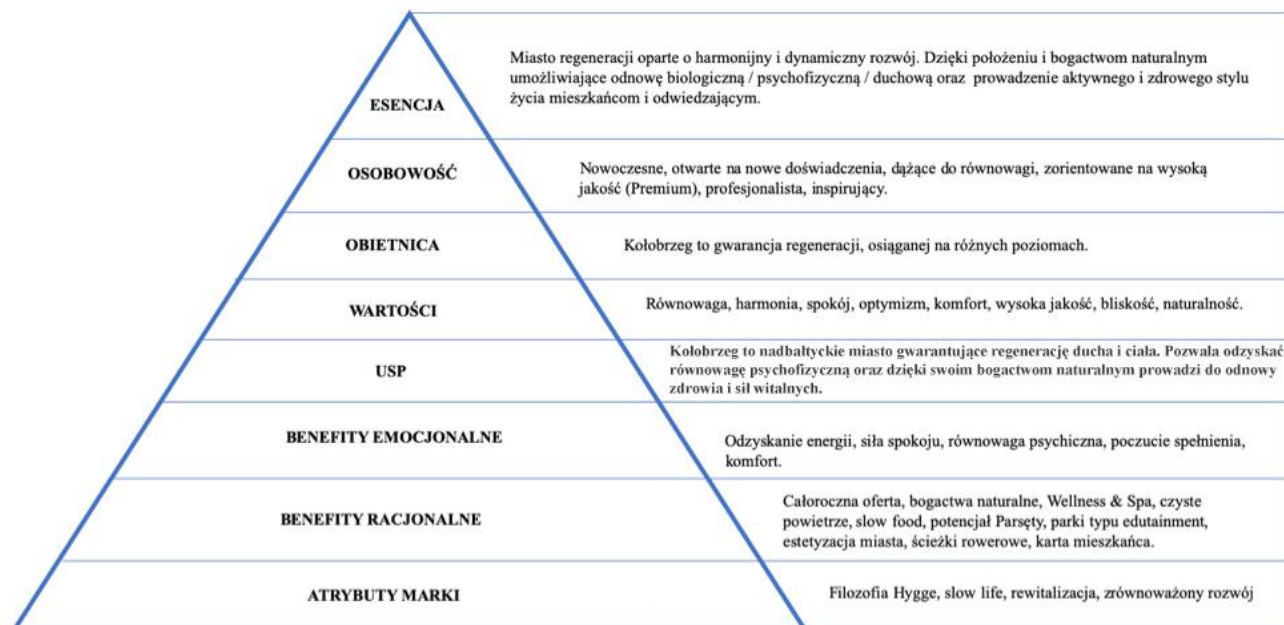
ESENCJA

Miasto regeneracji oparte o harmonijny i dynamiczny rozwój. Dzięki położeniu i bogactwom naturalnym umożliwiające odnowę biologiczną / psychofizyczną / duchową oraz prowadzenie aktywnego i zdrowego stylu życia mieszkańcom i odwiedzającym.

OSOBOWOŚĆ

Nowoczesne, otwarte na nowe doświadczenia, dążące do równowagi, zorientowane na wysoką jakość (Premium), profesjonalista, inspirujący.

OBIETNICA

Kołobrzeg to gwarancja regeneracji, osiąganej na różnych poziomach.

WARTOŚCI

Równowaga, harmonia, spokój, optymizm, komfort, wysoka jakość, bliskość, naturalność.

USP

Kołobrzeg to nadbałtyckie miasto gwarantujące regenerację ducha i ciała. Pozwala odzyskać równowagę psychofizyczną oraz dzięki swoim bogactwom naturalnym prowadzi do odnowy zdrowia i sił witalnych.

BENEFITY EMOCJONALNE

Odzyskanie energii, siła spokoju, równowaga psychiczna, poczucie spełnienia, komfort.

BENEFITY RACJONALNE

Całoroczna oferta, bogactwa naturalne, Wellness & Spa, czyste powietrze, slow food, potencjał Parsęty, parki typu edutainment, estetyzacja miasta, ścieżki rowerowe, karta mieszkańca.

ATRYBUTY MARKI

Filozofia Hygge, slow life, rewitalizacja, zrównoważony rozwój